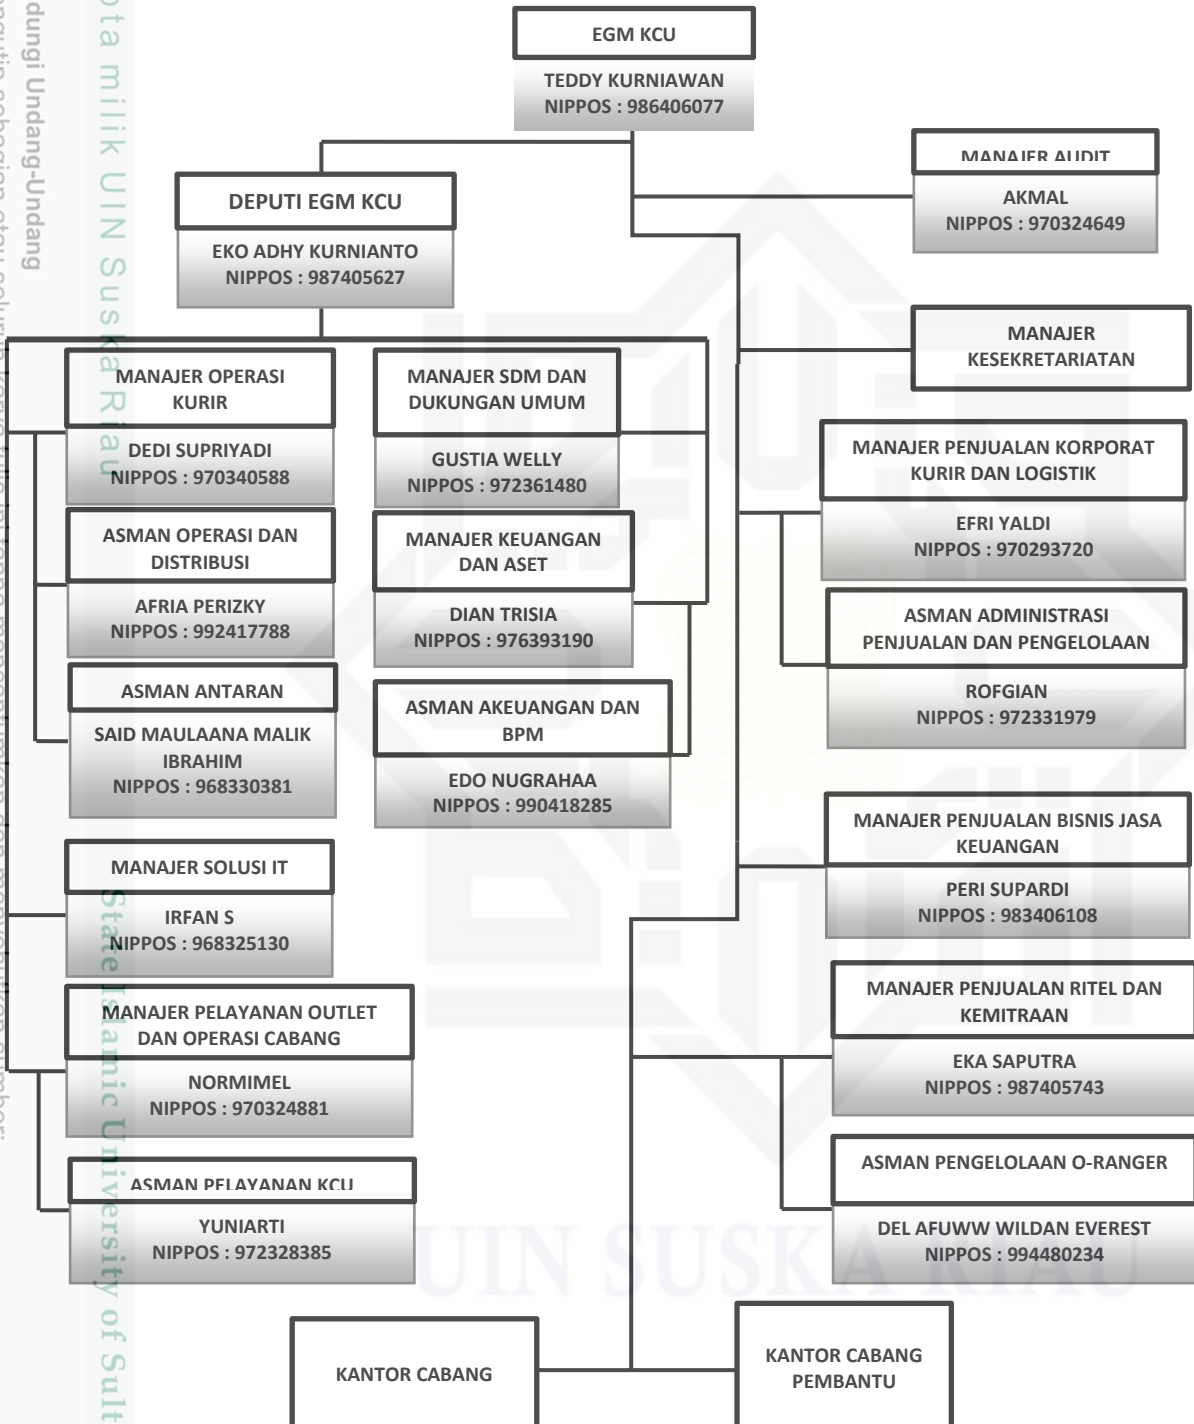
dungi Undang-Undang

ota milik UIN Suska Riau

State Islamic University of Sult

EGM KCU

TEDDY KURNIAWAN
NIPPOS : 986406077

MANAJER AUDIT

AKMAL
NIPPOS : 970324649

DEPUTI EGM KCU

EKO ADHY KURNIANTO
NIPPOS : 987405627

MANAJER KESEKRETARIATAN

MANAJER OPERASI KURIR

DEDI SUPRIYADI
NIPPOS : 970340588

MANAJER SDM DAN DUKUNGAN UMUM

GUSTIA WELLY
NIPPOS : 972361480

MANAJER PENJUALAN KORPORAT KURIR DAN LOGISTIK

EFRI YALDI
NIPPOS : 970293720

ASMAN OPERASI DAN DISTRIBUSI

AFRIA PERIZKY
NIPPOS : 992417788

MANAJER KEUANGAN DAN ASET

DIAN TRISIA
NIPPOS : 976393190

ASMAN ADMINISTRASI PENJUALAN DAN PENGELOLAAN

ROFGIAN
NIPPOS : 972331979

ASMAN ANTARAN

SAID MAULAANA MALIK IBRAHIM
NIPPOS : 968330381

ASMAN AKEUANGAN DAN BPM

EDO NUGRAHAA
NIPPOS : 990418285

MANAJER PENJUALAN BISNIS JASA KEUANGAN

PERI SUPARDI
NIPPOS : 983406108

MANAJER SOLUSI IT

IRFAN S
NIPPOS : 968325130

MANAJER PENJUALAN RITEL DAN KEMITRAAN

EKA SAPUTRA
NIPPOS : 987405743

MANAJER PELAYANAN OUTLET DAN OPERASI CABANG

NORMIMEL
NIPPOS : 970324881

ASMAN PENGELOLAAN O-RANGER

DEL AFUWW WILDAN EVEREST
NIPPOS : 994480234

ASMAN PELAYANAN KCU

YUNIARTI
NIPPOS : 972328385

UIN SUSKA RIAU

KANTOR CABANG

KANTOR CABANG PEMBANTU